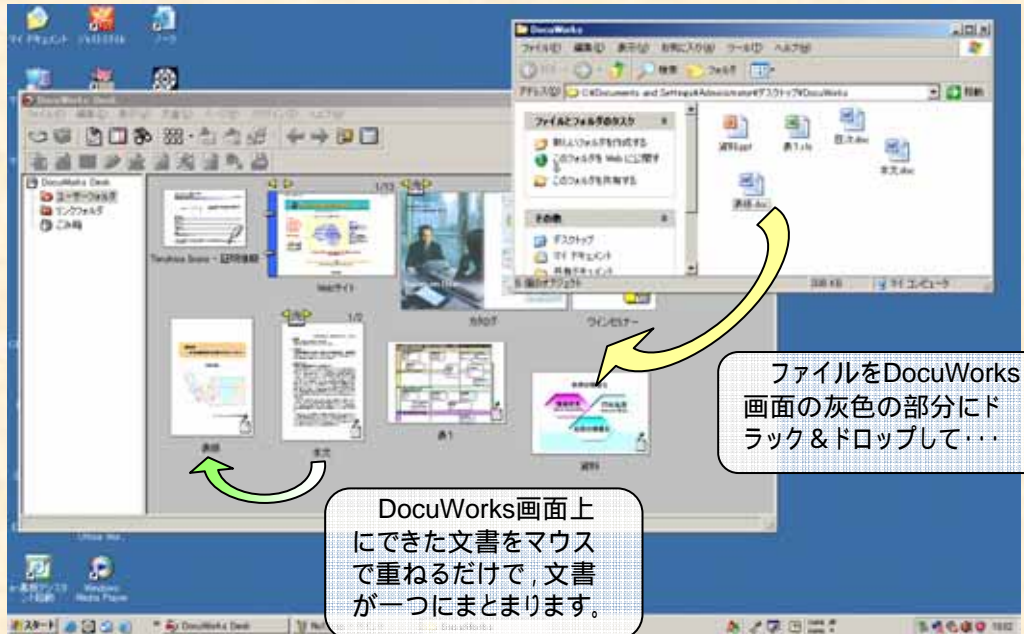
DocuWorks

ファイル(F) 編集(E) 表示(V) お気に入り(A) ツール(T) ヘルプ(H)

アドレス(D) C:¥Documents and Settings¥Administrator¥デスクトップ¥DocuWorks

移動

ファイルとフォルダのタスク

新しいフォルダを作成する

このフォルダを Web に公開する

このフォルダを共有する

その他

デスクトップ

マイ ドキュメント

共有ドキュメント

資料.ppt

表1.xls

目次.doc

本文.doc

表紙.doc

マイ コンピュータ

DocuWorks Desk

DocuWorks Desk

ユーザーフォルダ

リンクフォルダ

ごみ箱

Tanaka Isao - 証明書類

Webサイト

カタログ

ウインセミナー

表紙

本文

表1

資料

1/33

1/2

ファイルをDocuWorks画面の灰色の部分にドラック＆ドロップして･･･

DocuWorks画面上にできた文書をマウスで重ねるだけで，文書が一つにまとまります。

マイ ドキュメント

マイ コンピュータ

ごみ箱

Windows Media Player

スタート

DocuWorks Desk

DocuWorks